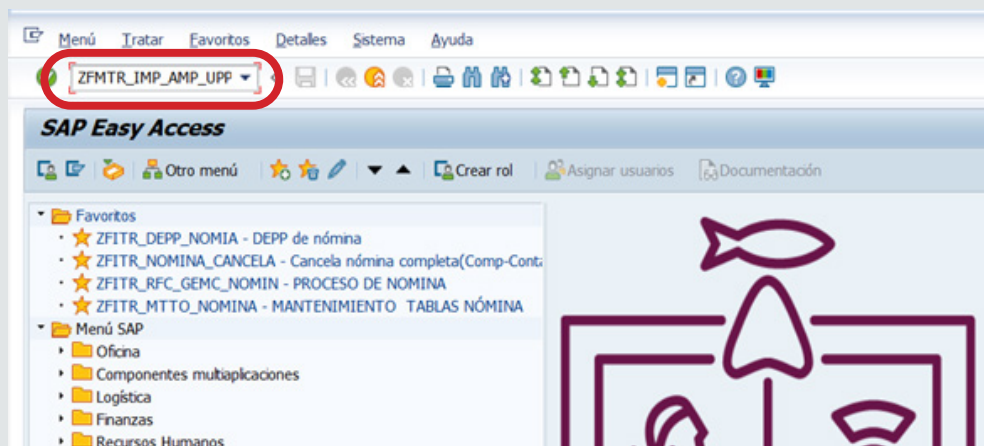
Menú Tratar Favoritos Detalles Sistema Ayuda

ZFMTR_IMP_AMP_UPP

SAP Easy Access

Otro menú

Crear rol

Asignar usuarios

Documentación

Favoritos
ZFITR_DEPP_NOMIA - DEPP de nómina
ZFITR_NOMINA_CANCELA - Cancela nómina completa(Comp-Conta
ZFITR_RFC_GEMC_NOMIN - PROCESO DE NOMINA
ZFITR_MTTO_NOMINA - MANTENIMIENTO TABLAS NÓMINA
Menú SAP
Oficina
Componentes multiaplicaciones
Logística
Finanzas
Recursos Humanos